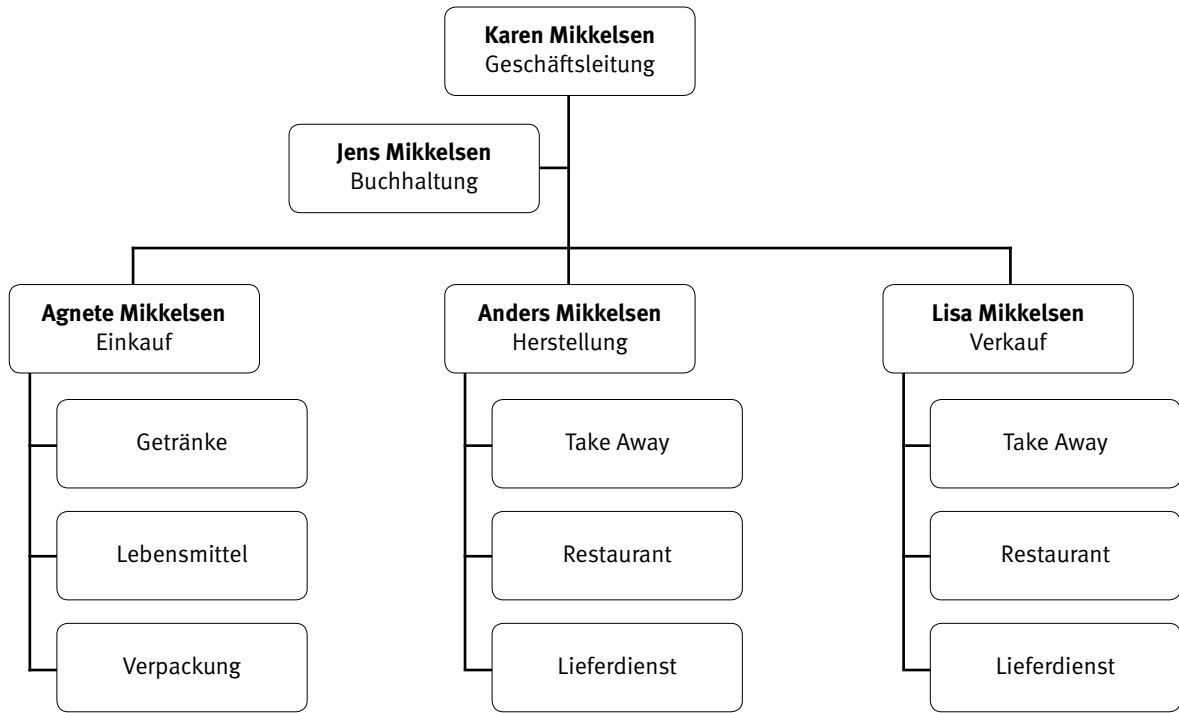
**Karen Mikkelsen**
Geschäftsleitung

**Jens Mikkelsen**
Buchhaltung

**Agnete Mikkelsen**
Einkauf

Getränke

Lebensmittel

Verpackung

**Anders Mikkelsen**
Herstellung

Take Away

Restaurant

Lieferdienst

**Lisa Mikkelsen**
Verkauf

Take Away

Restaurant

Lieferdienst